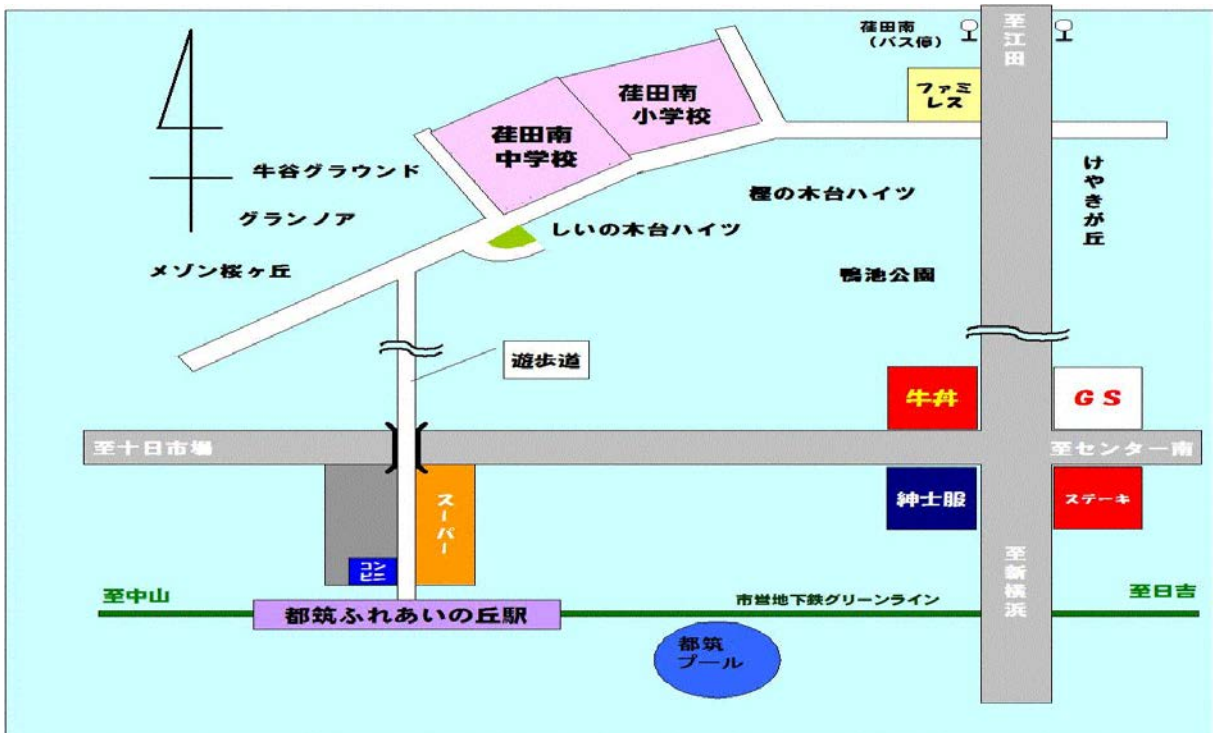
荏田南
(バス停)

至江田

ファミレス

荏田南
小学校

荏田南
中学校

牛谷グラウンド

グランノア

メゾン桜ヶ丘

しいの木台ハイツ

樫の木台ハイツ

けやきが丘

鴨池公園

遊歩道

牛丼

GS

至十日市場

至センター南

紳士服

ステーキ

スーパー

コンビニ

至新横浜

至中山

都筑ふれあいの丘駅

市営地下鉄グリーンライン

至日吉

都筑
プール